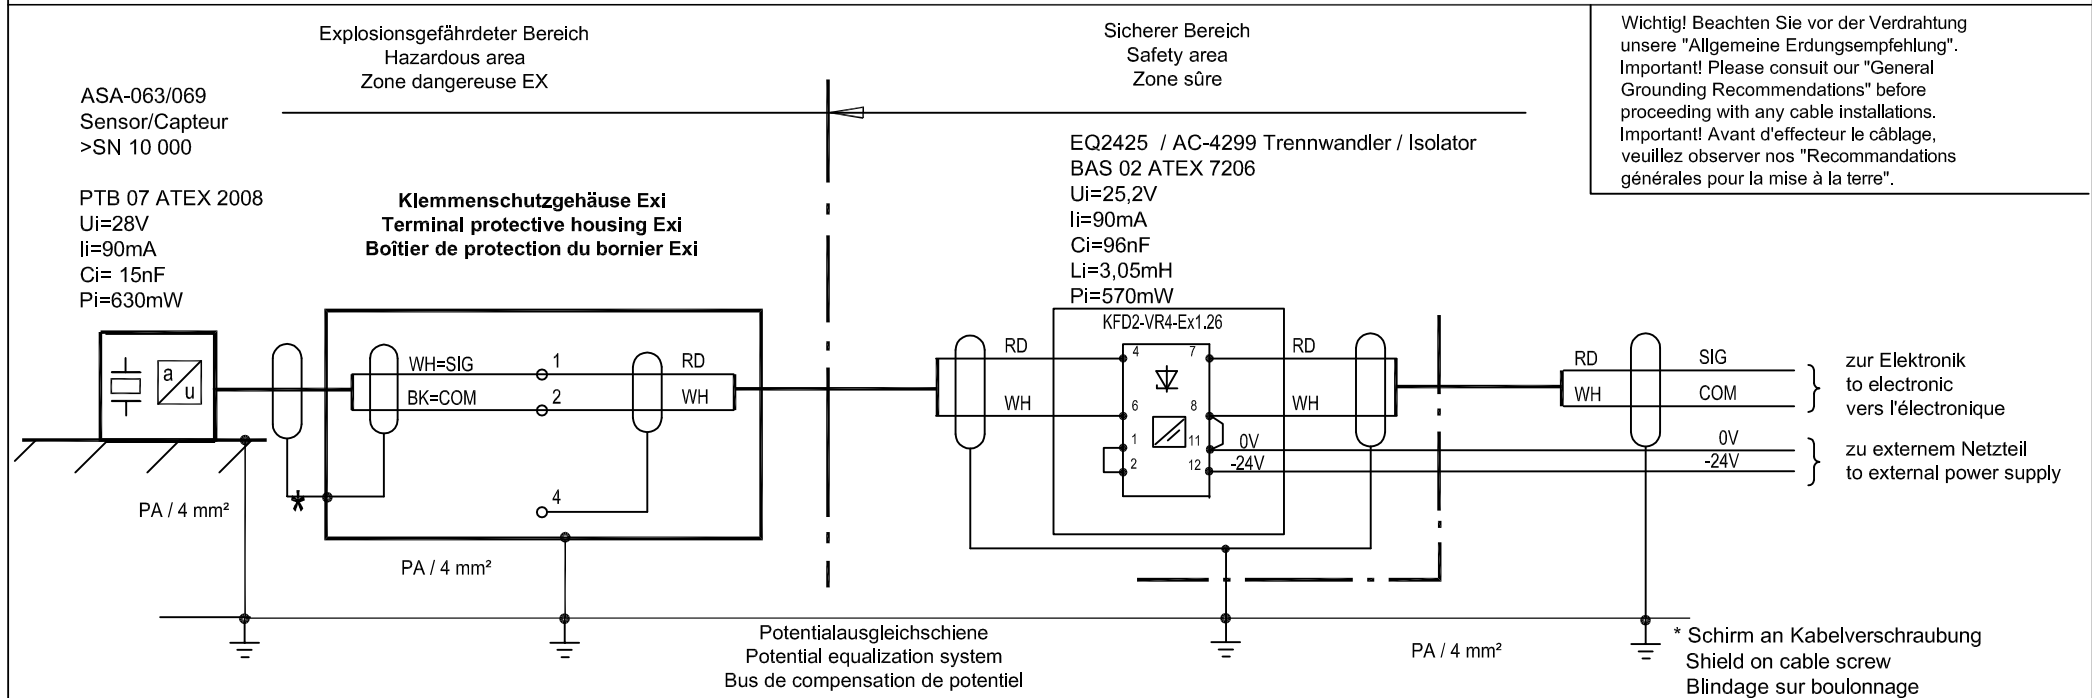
Explosionsgefährdeter Bereich
Hazardous area
Zone dangereuse EX

Sicherer Bereich
Safety area
Zone sûre

Wichtig! Beachten Sie vor der Verdrahtung unsere "Allgemeine Erdungsempfehlung".
Important! Please consuit our "General Grounding Recommendations" before proceeding with any cable installations.
Important! Avant d'effecteur le câblage, veuillez observer nos "Recommandations générales pour la mise à la terre".

ASA-063/069
Sensor/Capteur
>SN 10 000

PTB 07 ATEX 2008
Ui=28V
Ii=90mA
Ci= 15nF
Pi=630mW

Klemmenschutzgehäuse Exi
Terminal protective housing Exi
Boîtier de protection du bornier Exi

EQ2425 / AC-4299 Trennwandler / Isolator
BAS 02 ATEX 7206
Ui=25,2V
Ii=90mA
Ci=96nF
Li=3,05mH
Pi=570mW

KFD2-VR4-Ex1.26

a
u

WH=SIG
BK=COM
1
2
4
RD
WH

RD
WH
4
6
1
2
7
8
11
12
RD
WH
0V
-24V

RD
WH
SIG
COM
0V
-24V

zur Elektronik
to electronic
vers l'électronique

zu externem Netzteil
to external power supply

PA / 4 mm²
PA / 4 mm²
PA / 4 mm²

Potentialausgleichschiene
Potential equalization system
Bus de compensation de potentiel

* Schirm an Kabelverschraubung
Shield on cable screw
Blindage sur boulonnage